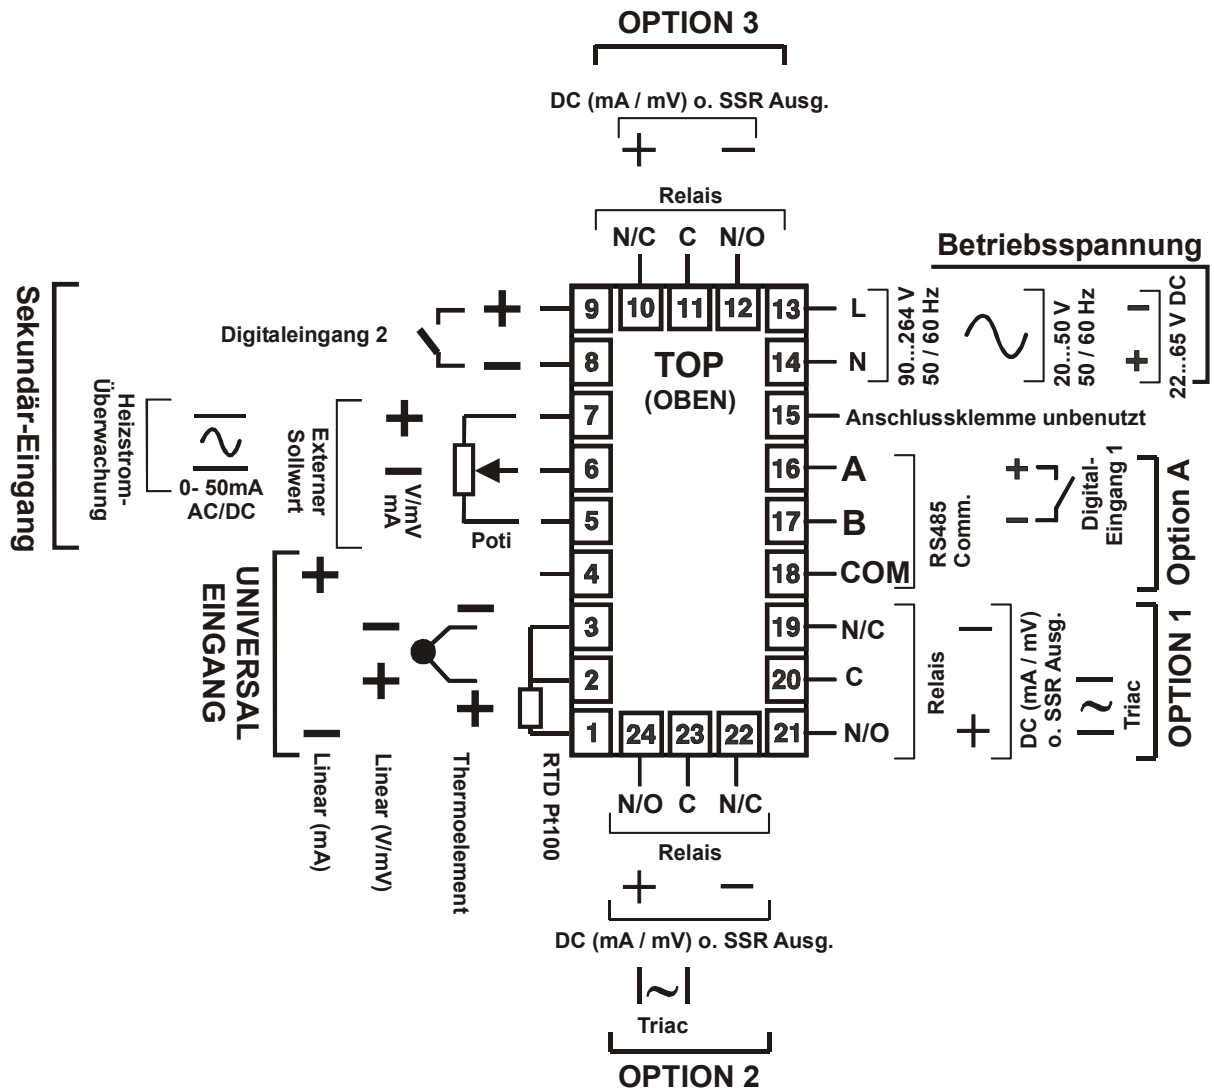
OPTION 3

DC (mA / mV) o. SSR Ausg.

+ −

Relais

N/C C N/O

Betriebsspannung

Sekundär-Eingang

Heizstrom-Überwachung

0- 50mA AC/DC

Externer Sollwert

V/mV mA

Digitaleingang 2

+ −

9 10 11 12 13

8 TOP (OBEN) 14

7 15

6 16

5 17

4 18

3 19

2 20

1 24 23 22 21

Poti

L N

90...264 V 50 / 60 Hz

20...50 V 50 / 60 Hz

22...65 V DC

Anschlussklemme unbenutzt

A B COM

RS485 Comm.

Digital-Eingang 1

Option A

N/C C N/O

Relais

DC (mA / mV) o. SSR Ausg.

Triac

OPTION 1

UNIVERSAL EINGANG

Linear (mA)

Linear (V/mV)

Thermoelement

RTD Pt100

N/O C N/C

Relais

+ −

DC (mA / mV) o. SSR Ausg.

Triac

OPTION 2